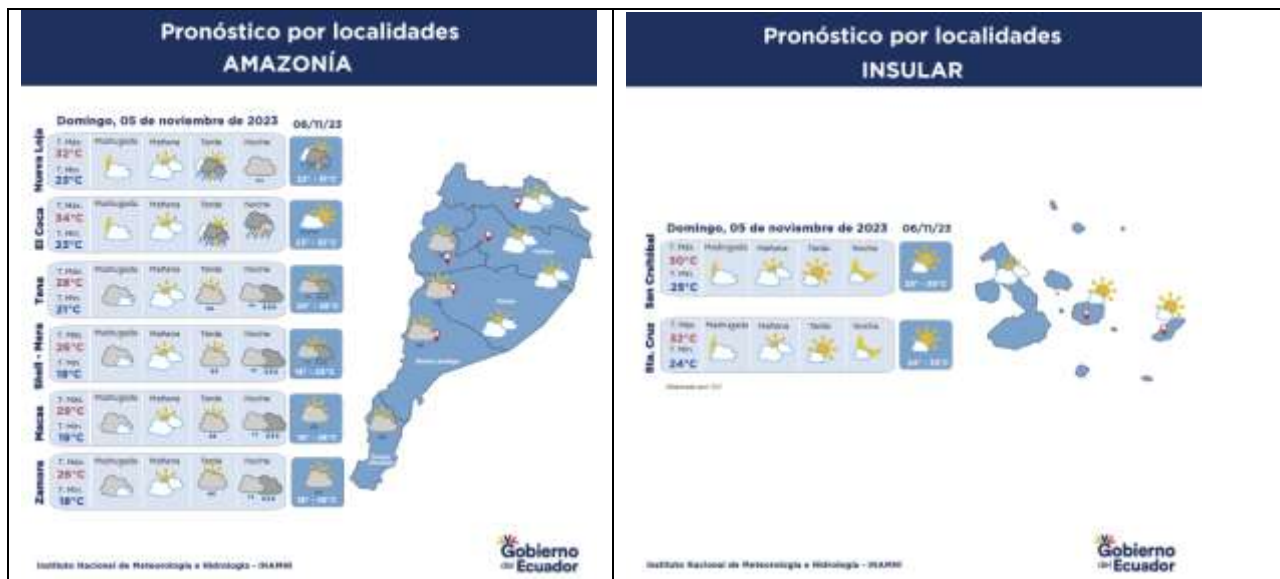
Pronóstico por localidades
AMAZONÍA

Domingo, 05 de noviembre de 2023
06/11/23

| | Madrugada | Mañana | Tarde | Noche |
|---|---|---|---|---|
| Nueva Loja T. Máx. 32°C T. Mín. 23°C | | | | |
| El Coca T. Máx. 34°C T. Mín. 23°C | | | | |
| Tena T. Máx. 28°C T. Mín. 21°C | | | | |
| Shell - Mera T. Máx. 26°C T. Mín. 19°C | | | | |
| Macas T. Máx. 25°C T. Mín. 19°C | | | | |
| Zamora T. Máx. 26°C T. Mín. 18°C | | | | |

Instituto Nacional de Meteorología e Hidrología - INAMHI

Gobierno del Ecuador

Pronóstico por localidades
INSULAR

Domingo, 05 de noviembre de 2023
06/11/23

| | Madrugada | Mañana | Tarde | Noche |
|---|---|---|---|---|
| San Cristóbal T. Máx. 30°C T. Mín. 25°C | | | | |
| Sta. Cruz T. Máx. 32°C T. Mín. 24°C | | | | |

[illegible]

Instituto Nacional de Meteorología e Hidrología - INAMHI

Gobierno del Ecuador